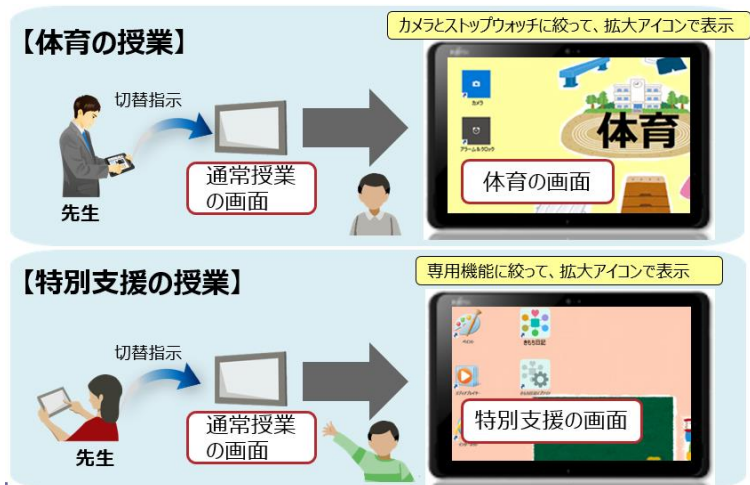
【体育の授業】

カメラとストップウォッチに絞って、拡大アイコンで表示

切替指示

先生

通常授業の画面

カメラ

アラーム&クロック

体育

体育の画面

【特別支援の授業】

専用機能に絞って、拡大アイコンで表示

切替指示

先生

通常授業の画面

きもち日記

特別支援の画面